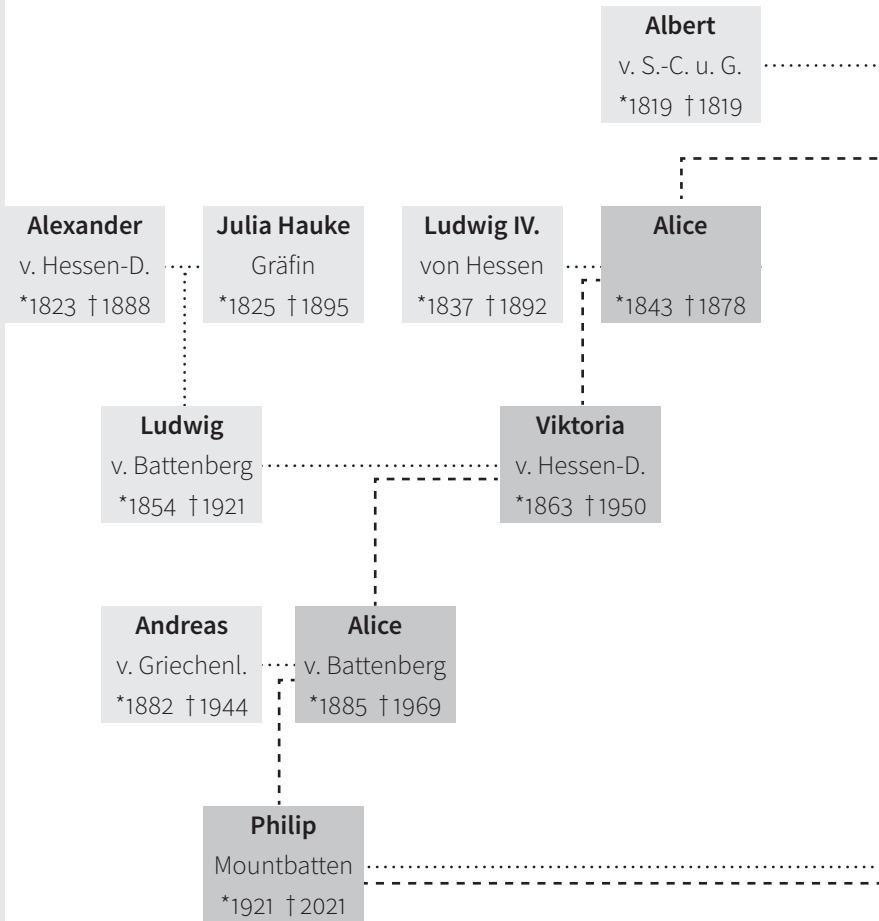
Albert
v. S.-C. u. G.
*1819 †1819

Alexander
v. Hessen-D.
*1823 †1888

Julia Hauke
Gräfin
*1825 †1895

Ludwig IV.
von Hessen
*1837 †1892

Alice
*1843 †1878

Ludwig
v. Battenberg
*1854 †1921

Viktoria
v. Hessen-D.
*1863 †1950

Andreas
v. Griechenl.
*1882 †1944

Alice
v. Battenberg
*1885 †1969

Philip
Mountbatten
*1921 †2021